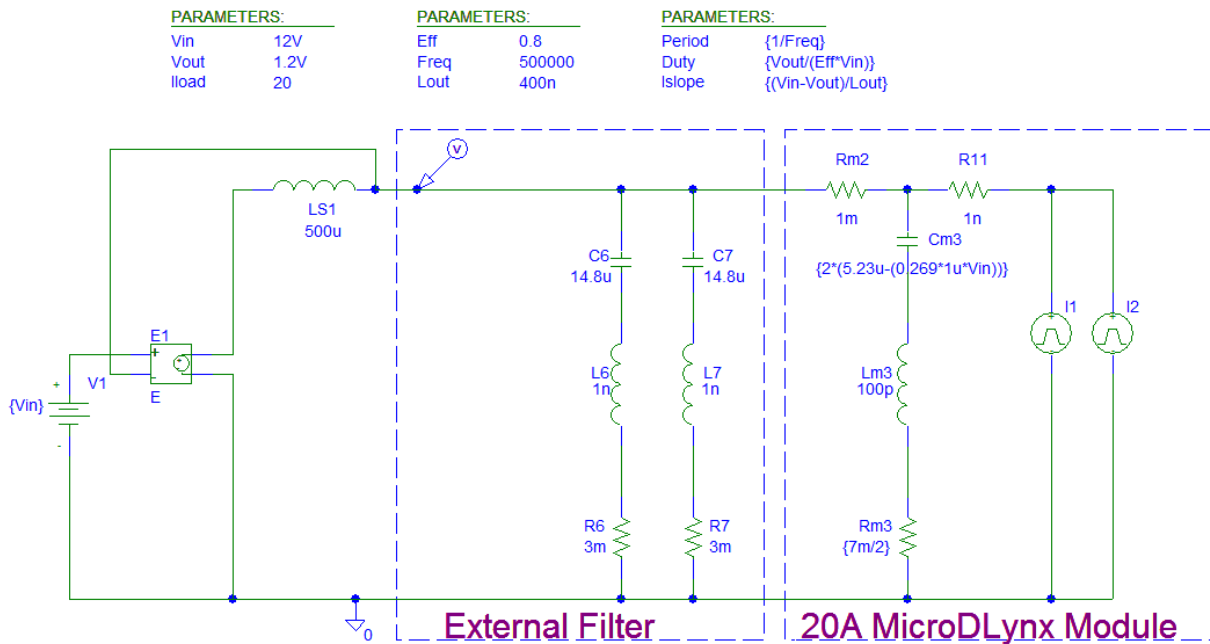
PARAMETERS:
Vin 12V
Vout 1.2V
Iload 20

PARAMETERS:
Eff 0.8
Freq 500000
Lout 400n

PARAMETERS:
Period {1/Freq}
Duty {Vout/(Eff*Vin)}
Islope {(Vin-Vout)/Lout}

V

LS1
500u

E1
+
-
E

+
V1
{Vin}
-

C6
14.8u

C7
14.8u

L6
1n

L7
1n

R6
3m

R7
3m

Rm2
1m

R11
1n

Cm3
{2*(5.23u-(0.269*1u*Vin))}

Lm3
100p

Rm3
{7m/2}

I1

I2

0

External Filter

20A MicroDLynx Module